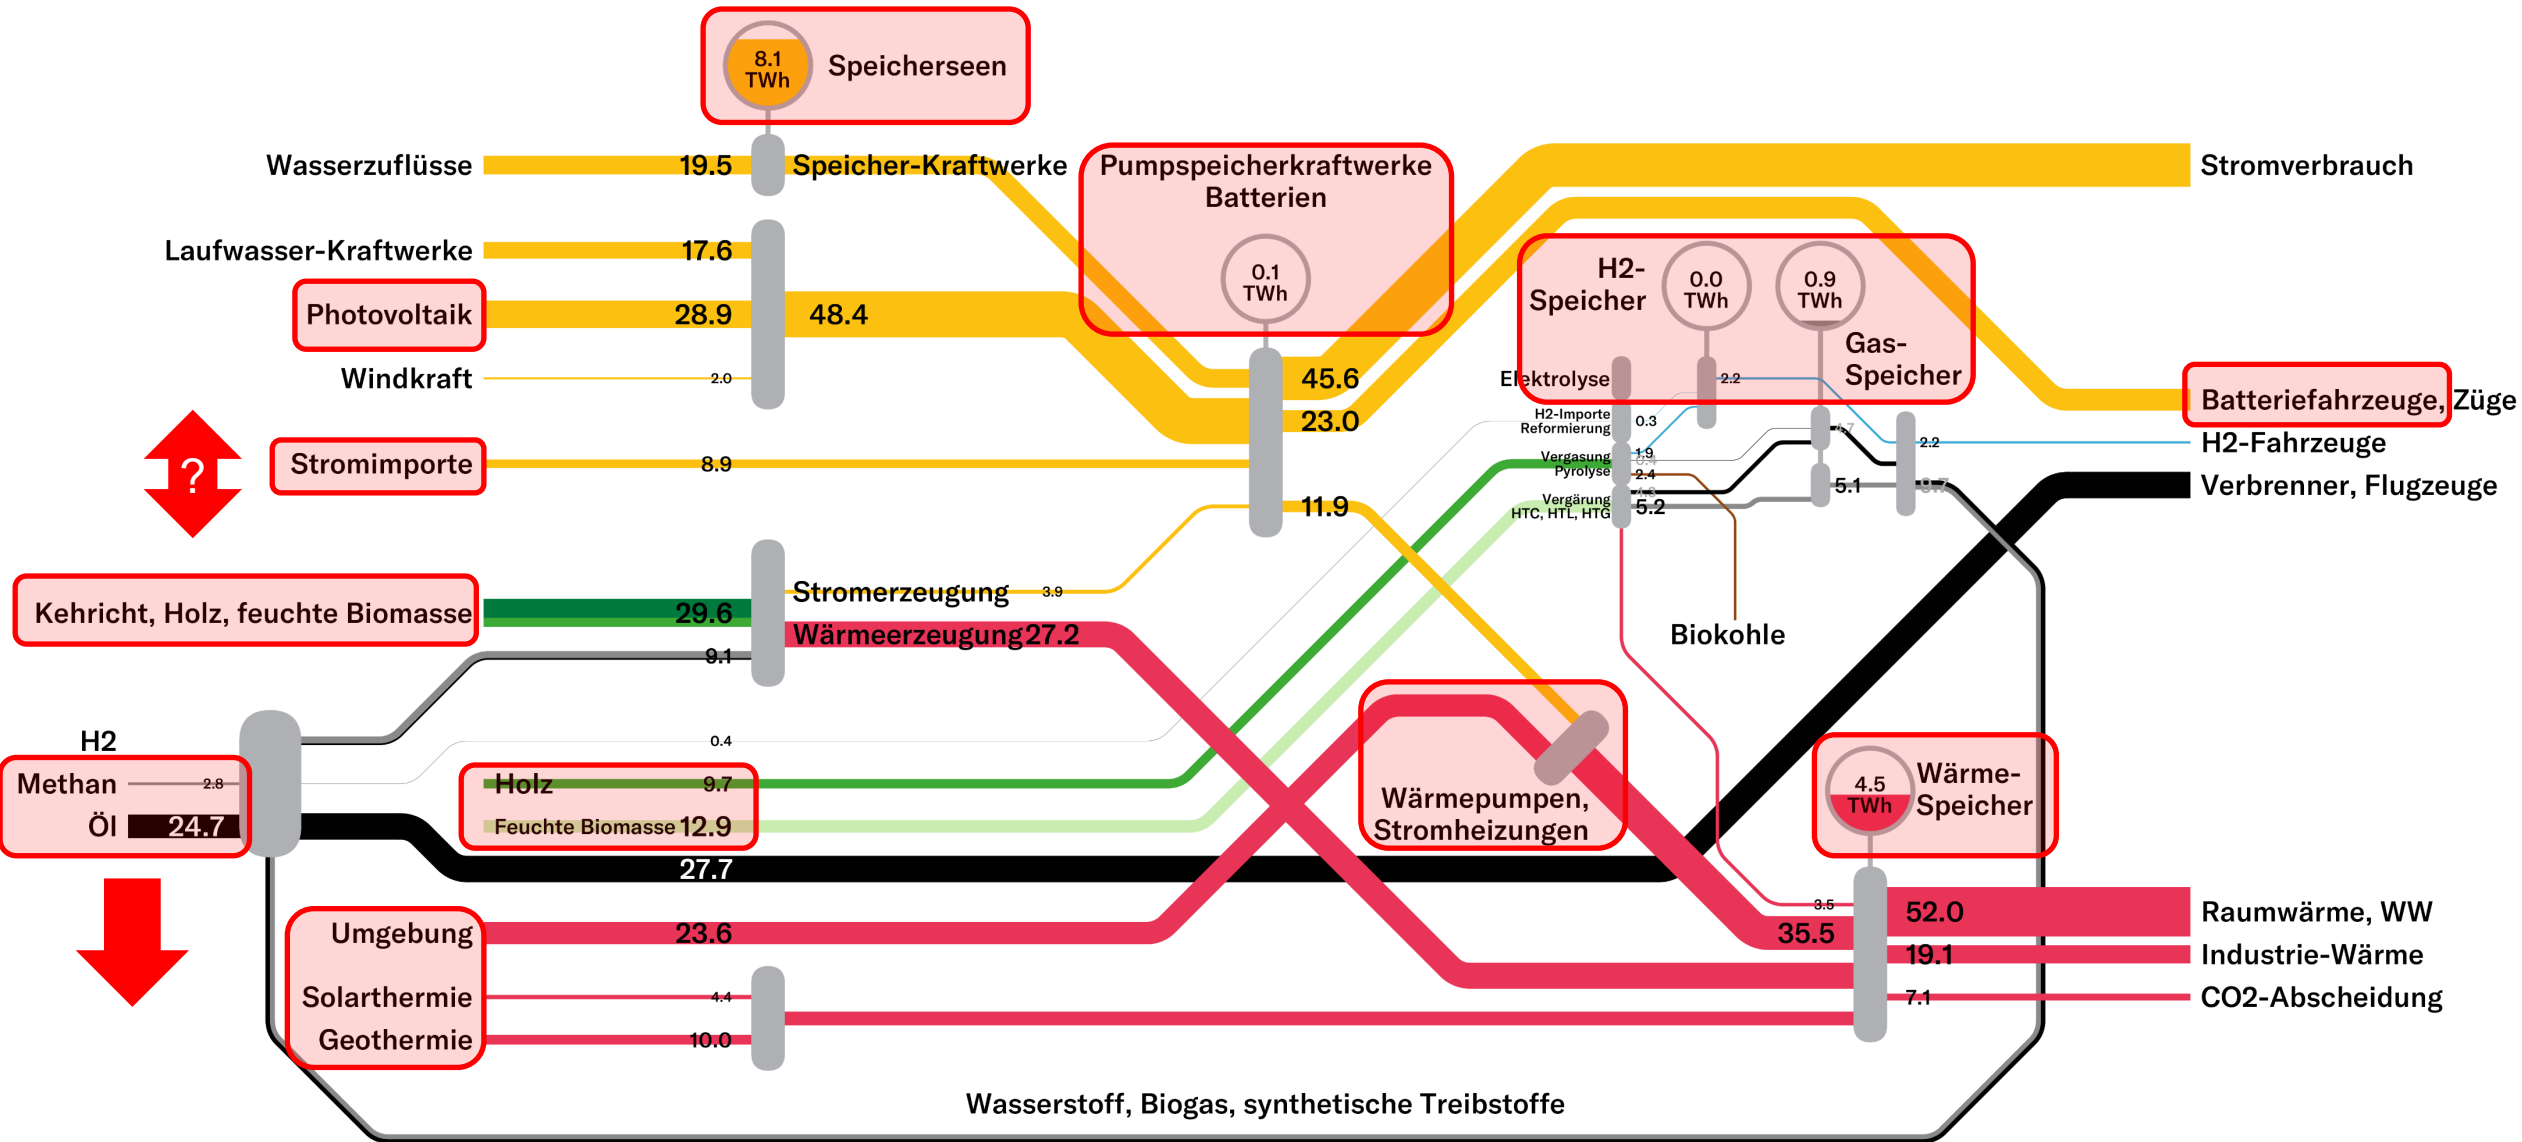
8.1 TWh Speicherseen

Wasserzuflüsse 19.5 Speicher-Kraftwerke

Pumpspeicherkraftwerke Batterien

0.1 TWh

Stromverbrauch

Laufwasser-Kraftwerke 17.6

Photovoltaik 28.9 48.4

H2-Speicher 0.0 TWh 0.9 TWh Gas-Speicher

Windkraft 2.0

45.6

Elektrolyse 2.2

Batteriefahrzeuge, Züge

23.0

H2-Importe Reformierung 0.3

2.2 H2-Fahrzeuge

?

Stromimporte 8.9

Vergasung Pyrolyse 1.9 2.4

Vergärung HTC, HTL, HTG 5.2

5.1

Verbrenner, Flugzeuge

11.9

Stromerzeugung 3.9

Kehricht, Holz, feuchte Biomasse 29.6

Wärmeerzeugung 27.2

Biokohle

9.1

H2

0.4

Methan 2.8

Holz 9.7

Wärme-Speicher 4.5 TWh

Öl 24.7

Feuchte Biomasse 12.9

Wärmepumpen, Stromheizungen

27.7

3.5

52.0 Raumwärme, WW

Umgebung 23.6

35.5

19.1 Industrie-Wärme

Solarthermie 4.4

7.1 CO2-Abscheidung

Geothermie 10.0

Wasserstoff, Biogas, synthetische Treibstoffe